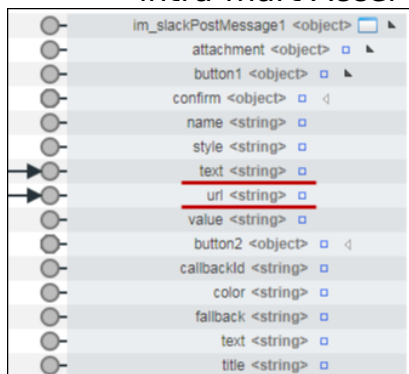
im_slackPostMessage1 <object>
attachment <object>
button1 <object>
confirm <object>
name <string>
style <string>
text <string>
url <string>
value <string>
button2 <object>
callbackId <string>
color <string>
fallback <string>
text <string>
title <string>